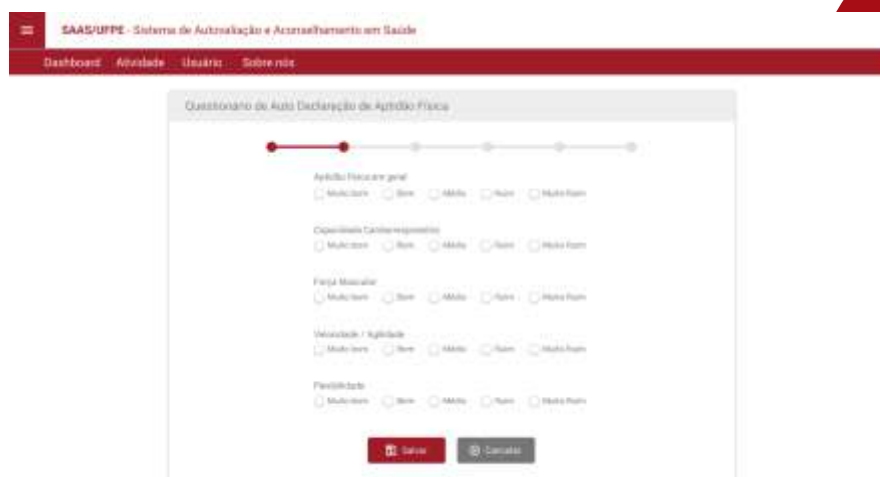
SAAS/UFPE - Sistema de Autoavaliação e Aconselhamento em Saúde

Dashboard Atividade Usuário Sobre nós

Questionário de Auto Declaração de Aptidão Física

Aptidão Física em geral
Muito bom Bom Médio Ruim Muito Ruim

Capacidade Cardiorrespiratória
Muito bom Bom Médio Ruim Muito Ruim

Força Muscular
Muito bom Bom Médio Ruim Muito Ruim

Velocidade / Agilidade
Muito bom Bom Médio Ruim Muito Ruim

Flexibilidade
Muito bom Bom Médio Ruim Muito Ruim

Salvar Cancelar